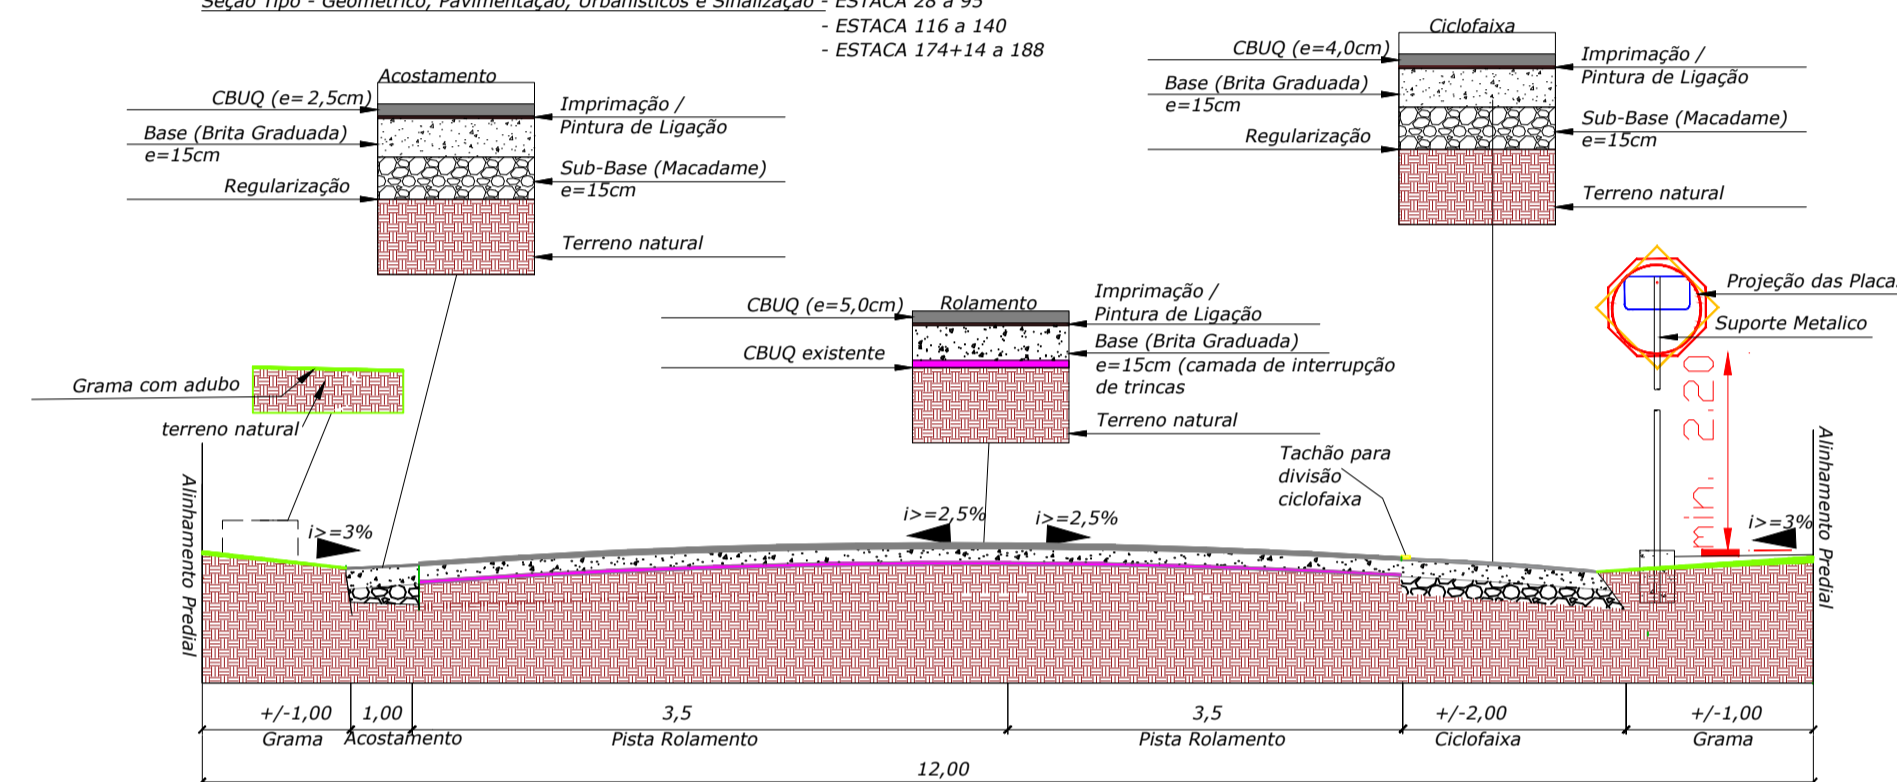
Seção Tipo - Geométrico, Pavimentação, Urbanísticos e Sinalização - ESTACA 28 a 95
- ESTACA 116 a 140
- ESTACA 174+14 a 188

Acostamento
CBUQ (e= 2,5cm)
Base (Brita Graduada)
e=15cm
Regularização
Imprimação /
Pintura de Ligação
Sub-Base (Macadame)
e=15cm
Terreno natural

Ciclofaixa
CBUQ (e=4,0cm)
Base (Brita Graduada)
e=15cm
Regularização
Imprimação /
Pintura de Ligação
Sub-Base (Macadame)
e=15cm
Terreno natural

Projeção das Placa
Suporte Metalico

Rolamento
CBUQ (e=5,0cm)
CBUQ existente
Imprimação /
Pintura de Ligação
Base (Brita Graduada)
e=15cm (camada de interrupção de trincas
Terreno natural

Grama com adubo
terreno natural

Tachão para divisão ciclofaixa

min. 2.20

Alinhamento Predial
Alinhamento Predial

i>=3%
i>=2,5%
i>=2,5%
i>=3%

+/-1,00
Grama
1,00
Acostamento
3,5
Pista Rolamento
3,5
Pista Rolamento
+/-2,00
Ciclofaixa
+/-1,00
Grama
12,00